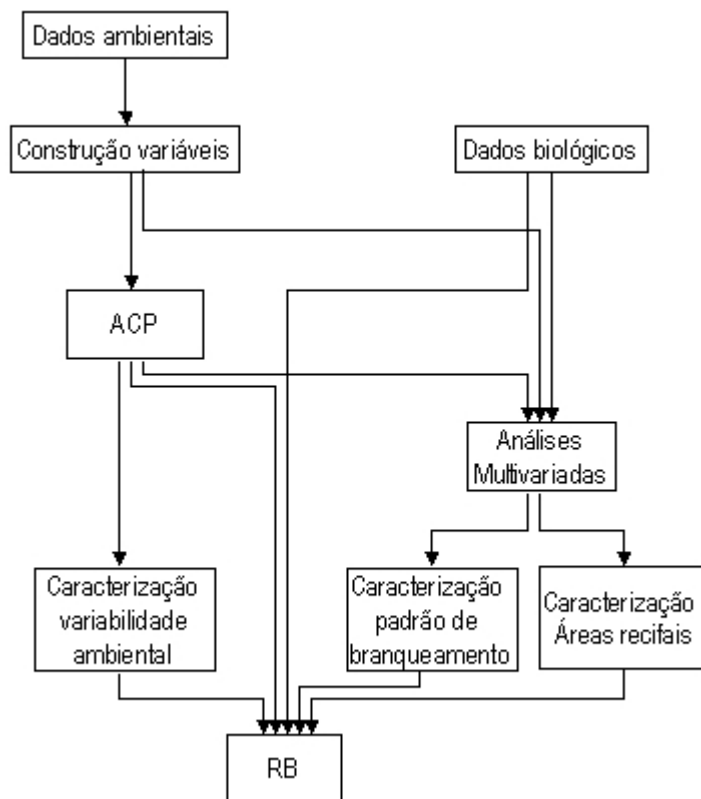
Dados ambientais

Construção variáveis

Dados biológicos

ACP

Análises Multivariadas

Caracterização variabilidade ambiental

Caracterização padrão de branqueamento

Caracterização Áreas recifais

RB